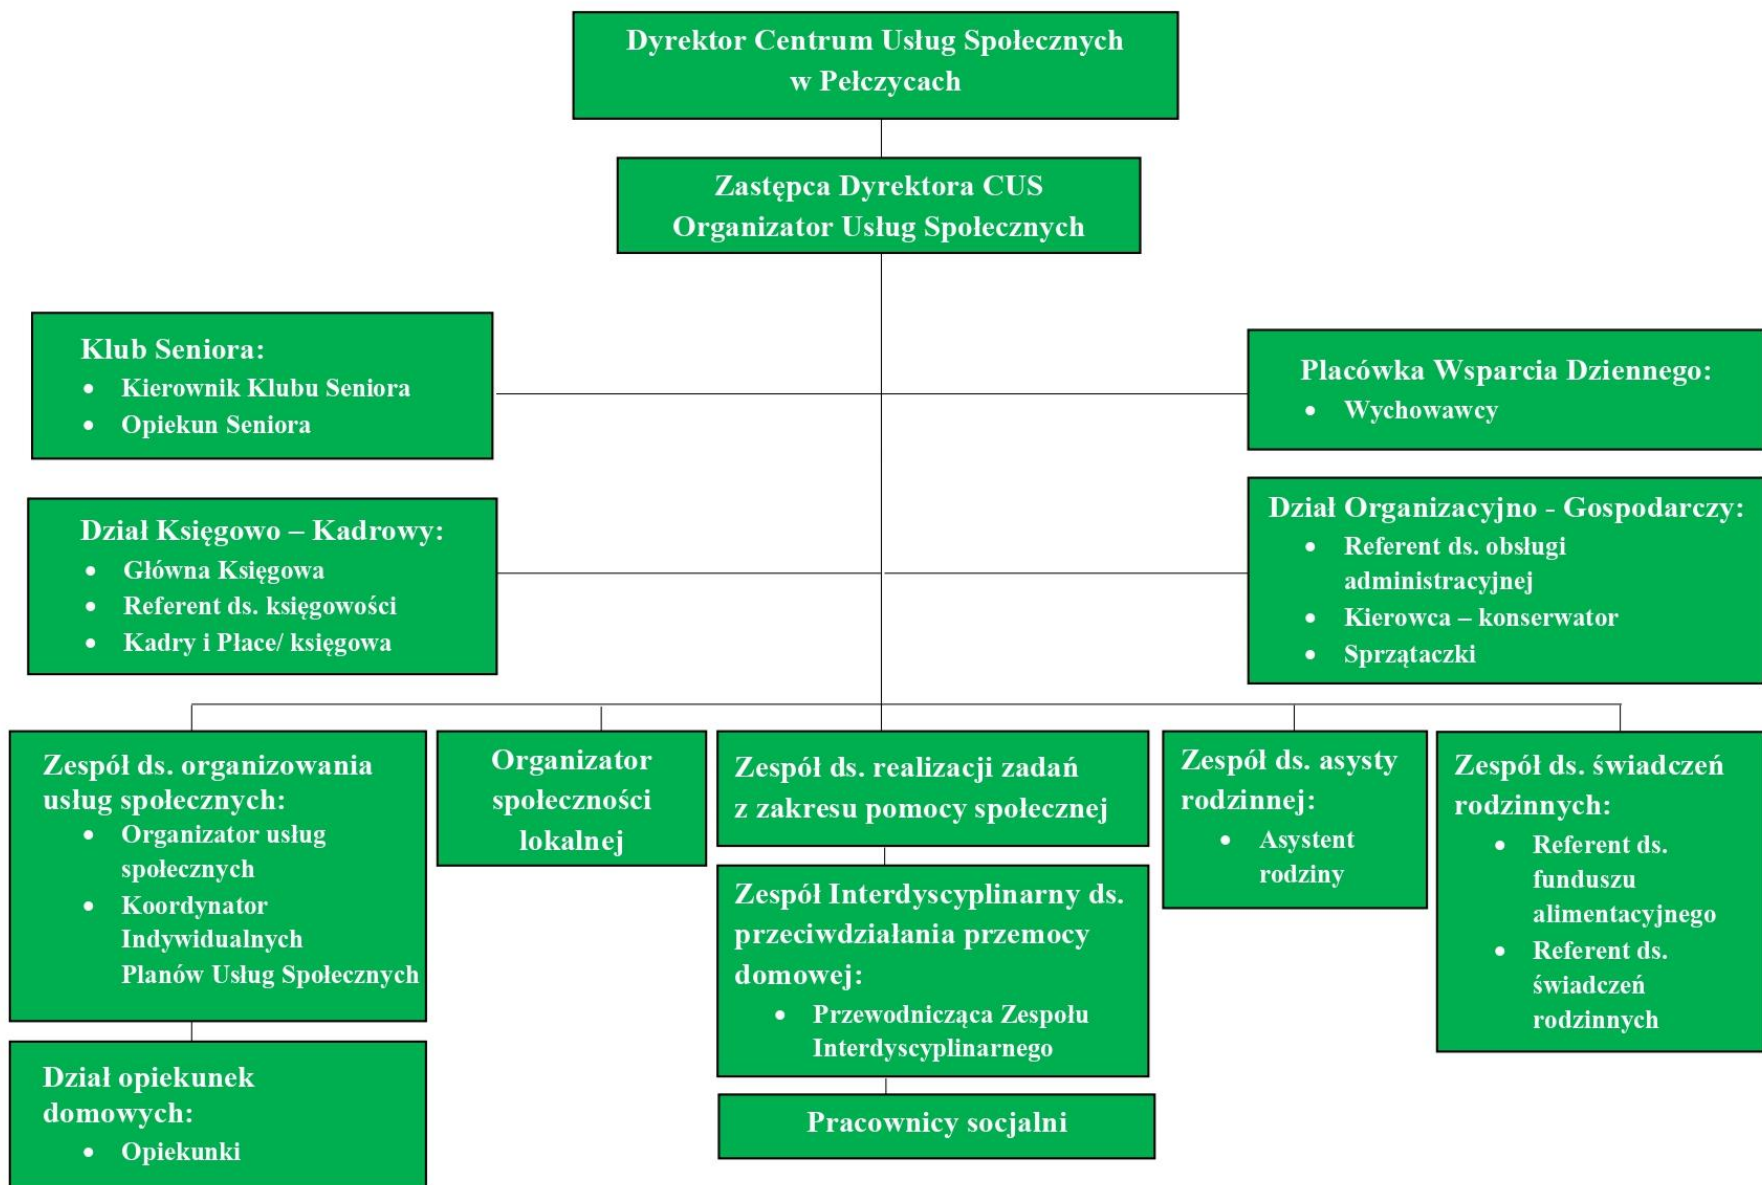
Dyrektor Centrum Usług Społecznych w Pełczycach

Zastępca Dyrektora CUS
Organizator Usług Społecznych

Klub Seniora:
- Kierownik Klubu Seniora
- Opiekun Seniora

Placówka Wsparcia Dziennego:
- Wychowawcy

Dział Księgowo – Kadrowy:
- Główna Księgowa
- Referent ds. księgowości
- Kadry i Płace/ księgowa

Dział Organizacyjno - Gospodarczy:
- Referent ds. obsługi administracyjnej
- Kierowca – konserwator
- Sprzątaczki

Zespół ds. organizowania usług społecznych:
- Organizator usług społecznych
- Koordynator Indywidualnych Planów Usług Społecznych

Organizator społeczności lokalnej

Zespół ds. realizacji zadań z zakresu pomocy społecznej

Zespół ds. asysty rodzinnej:
- Asystent rodziny

Zespół ds. świadczeń rodzinnych:
- Referent ds. funduszu alimentacyjnego
- Referent ds. świadczeń rodzinnych

Zespół Interdyscyplinarny ds. przeciwdziałania przemocy domowej:
- Przewodnicząca Zespołu Interdyscyplinarnego

Pracownicy socjalni

Dział opiekunek domowych:
- Opiekunki